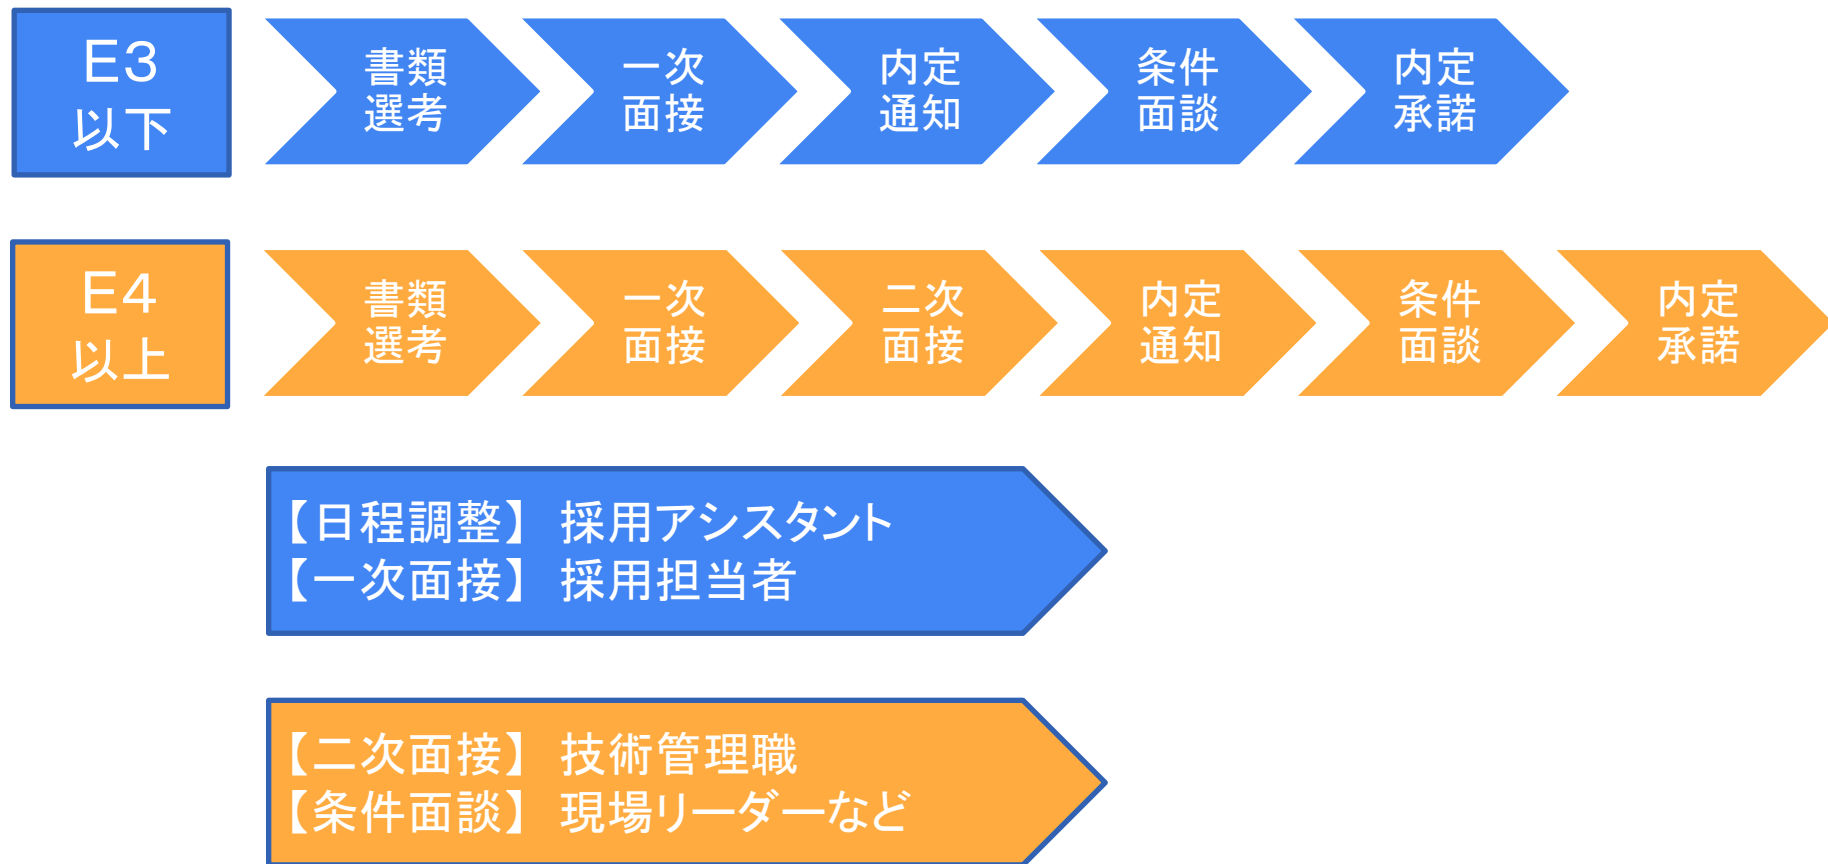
E3
以下

書類
選考

一次
面接

内定
通知

条件
面談

内定
承諾

E4
以上

書類
選考

一次
面接

二次
面接

内定
通知

条件
面談

内定
承諾

【日程調整】 採用アシスタント
【一次面接】 採用担当者

【二次面接】 技術管理職
【条件面談】 現場リーダーなど